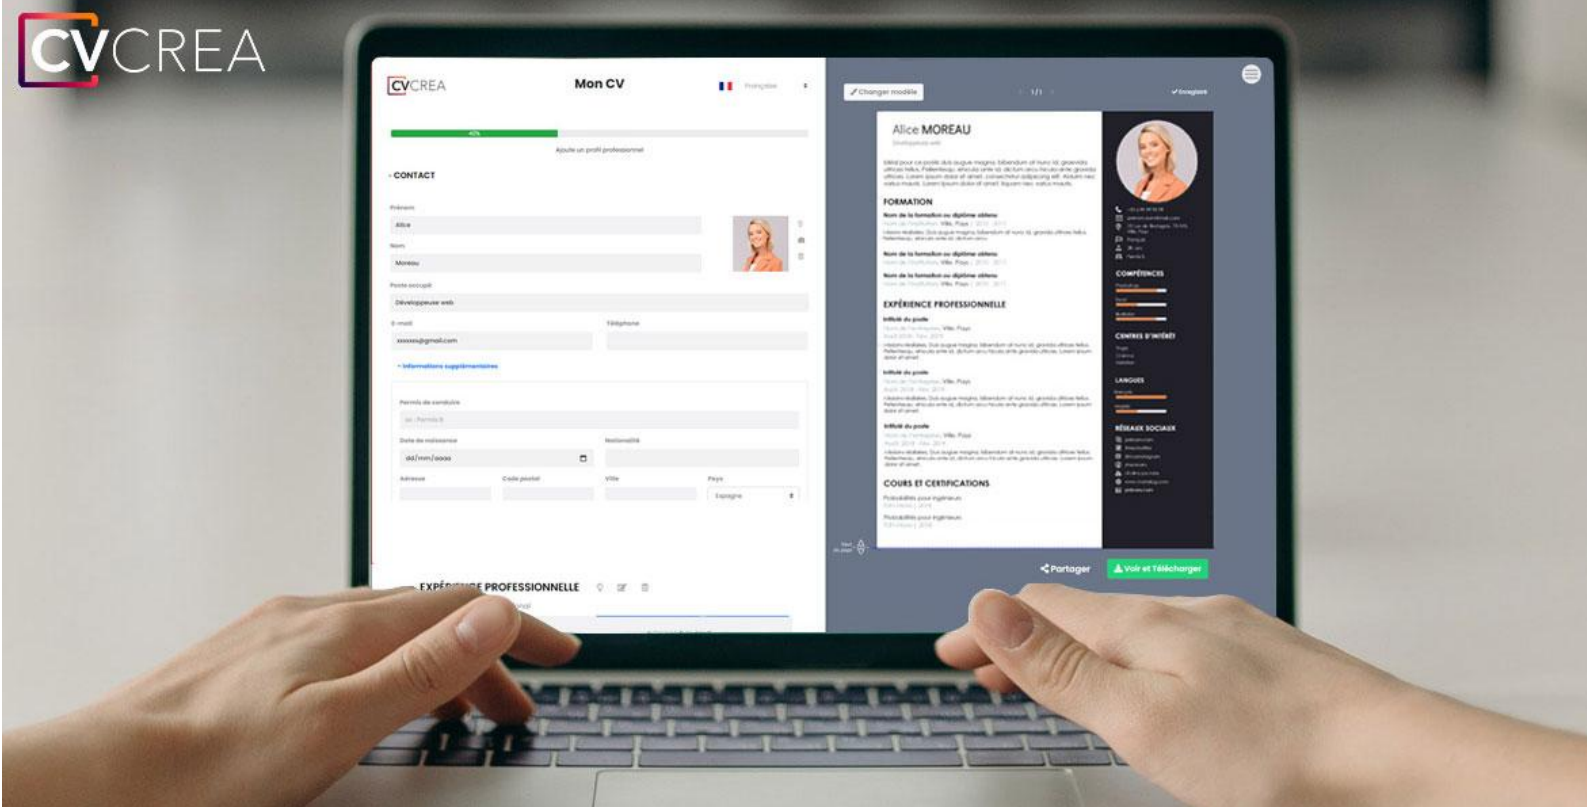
CVCREA

CVCREA
Mon CV
Français

Changer modèle
1/1
Enregistré

40%
Ajoute un profil professionnel

CONTACT

Prénom
Alice
Nom
Moreau
Poste occupé
Développeuse web
E-mail
xxxxxx@gmail.com
Téléphone

+ Informations supplémentaires

Permis de conduire
ex : Permis B
Date de naissance
dd/mm/aaaa
Nationalité
Adresse
Code postal
Ville
Pays
Espagne

EXPÉ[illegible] PROFESSIONNELLE

Alice MOREAU
Développeuse web

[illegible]

FORMATION
Nom de la formation ou diplôme obtenu
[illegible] Ville, Pays
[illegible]
Nom de la formation ou diplôme obtenu
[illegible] Ville, Pays
Nom de la formation ou diplôme obtenu
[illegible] Ville, Pays

EXPÉRIENCE PROFESSIONNELLE
Intitulé du poste
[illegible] Ville, Pays
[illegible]
Intitulé du poste
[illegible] Ville, Pays
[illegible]
Intitulé du poste
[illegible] Ville, Pays
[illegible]

COURS ET CERTIFICATIONS
Probabilités pour ingénieurs
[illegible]
Probabilités pour ingénieurs
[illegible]

COMPÉTENCES
CENTRES D'INTÉRÊT
LANGUES
RÉSEAUX SOCIAUX

Partager
Voir et Télécharger